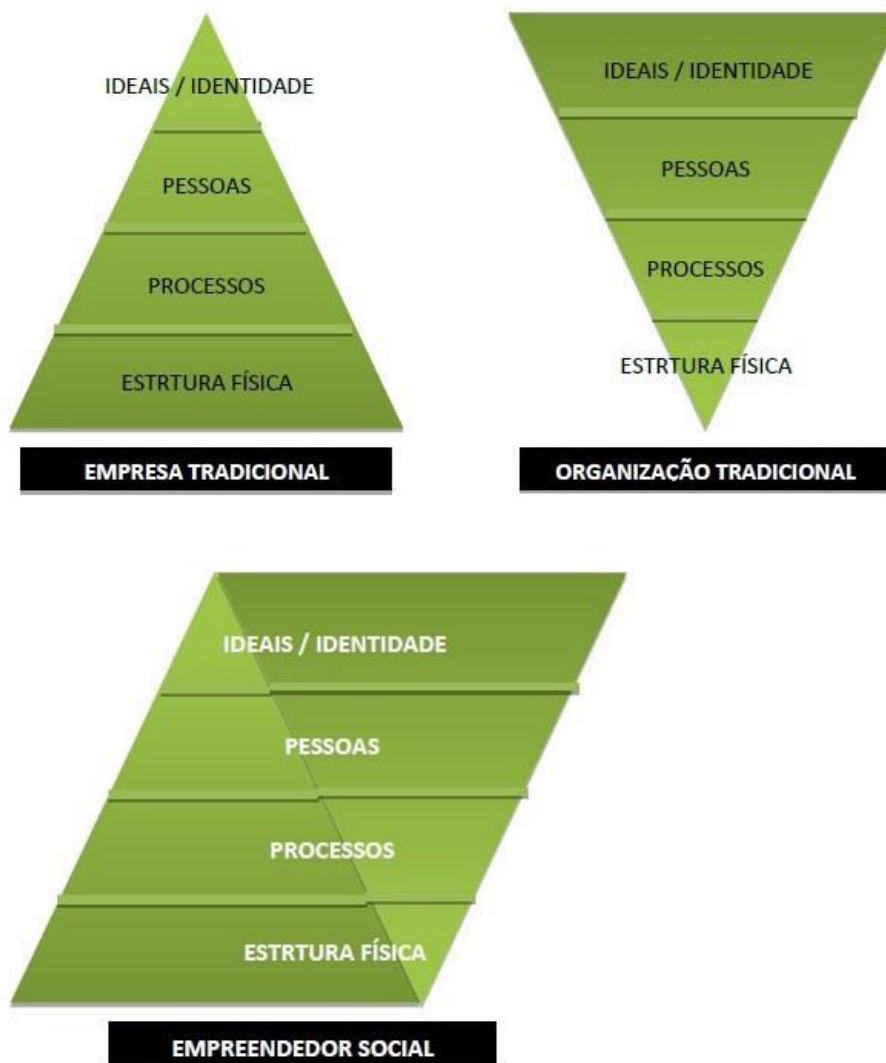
IDEAIS / IDENTIDADE

PESSOAS

PROCESSOS

ESTRTURA FÍSICA

EMPRESA TRADICIONAL

IDEAIS / IDENTIDADE

PESSOAS

PROCESSOS

ESTRTURA FÍSICA

ORGANIZAÇÃO TRADICIONAL

IDEAIS / IDENTIDADE

PESSOAS

PROCESSOS

ESTRTURA FÍSICA

EMPREENDEDOR SOCIAL